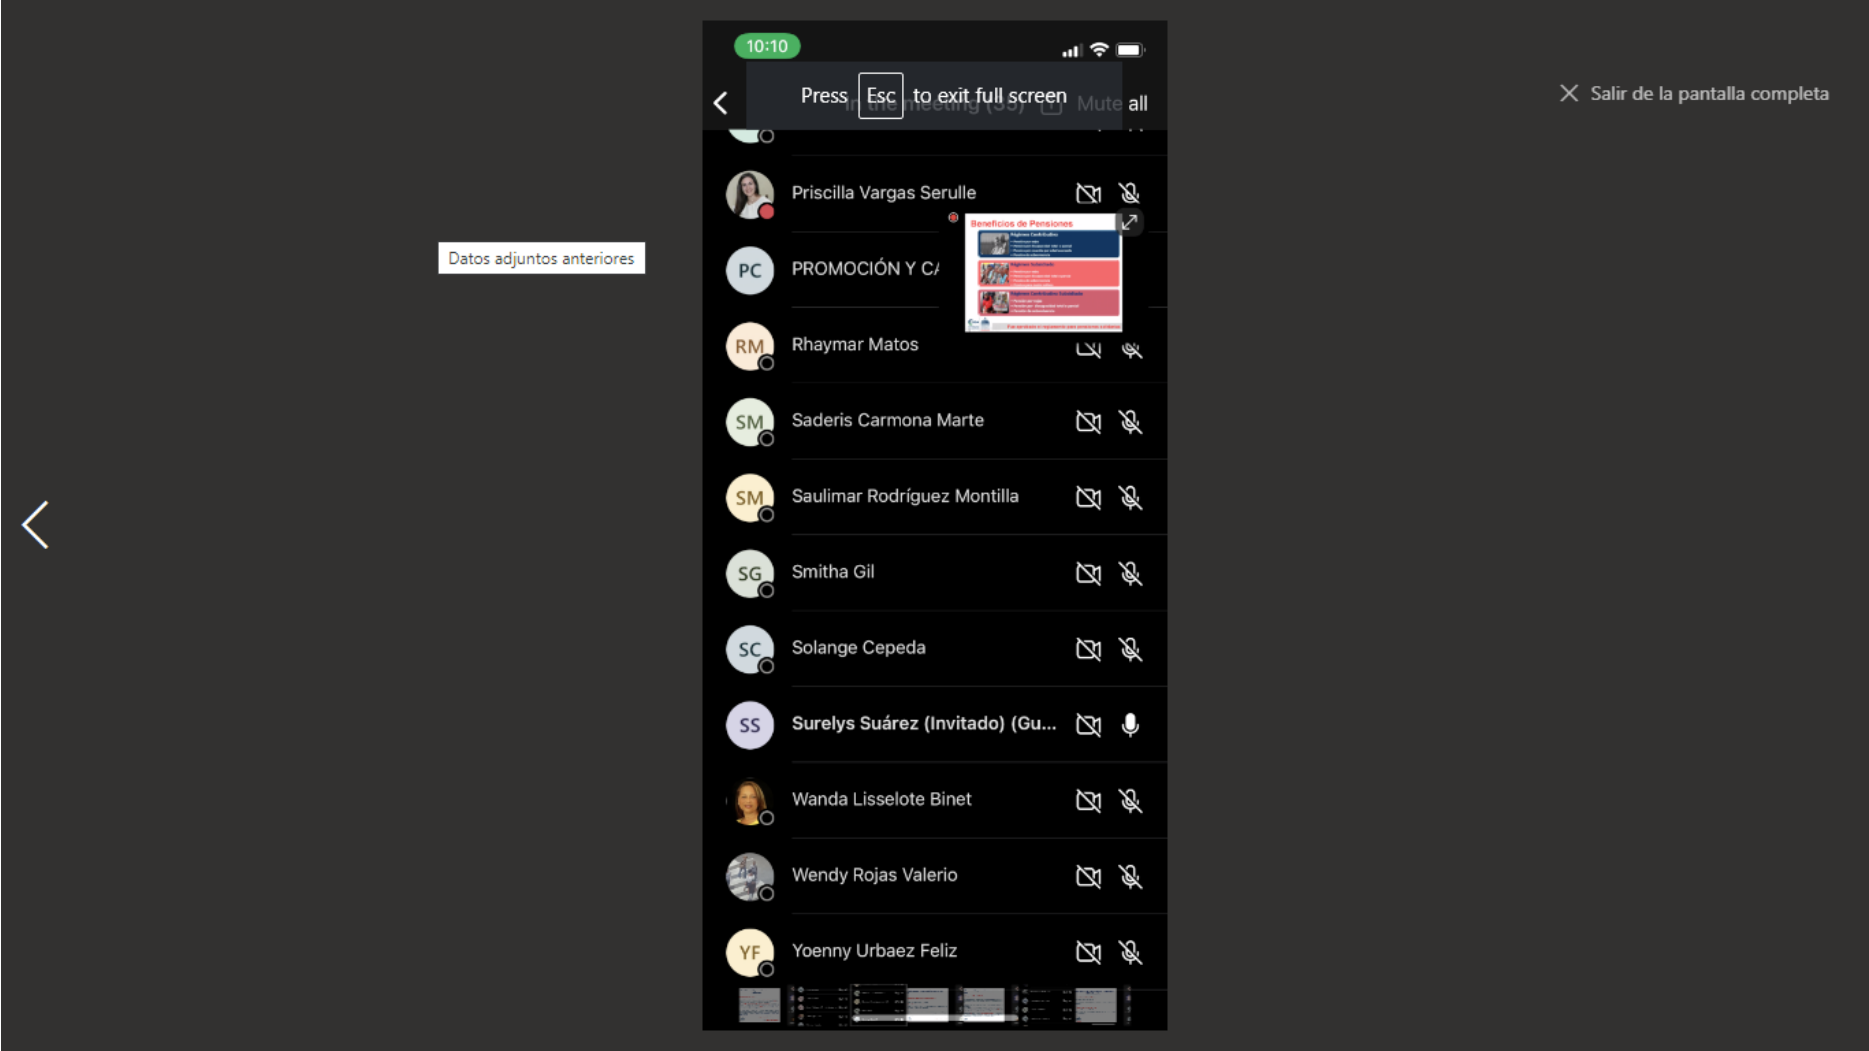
10:10

Press Esc to exit full screen

In the meeting (35) Mute all

Salir de la pantalla completa

Datos adjuntos anteriores

Priscilla Vargas Serulle

Beneficios de Pensiones

PC PROMOCIÓN Y C/

RM Rhaymar Matos

SM Saderis Carmona Marte

SM Saulimar Rodríguez Montilla

SG Smitha Gil

SC Solange Cepeda

SS Surelys Suárez (Invitado) (Gu...

Wanda Lisselote Binet

Wendy Rojas Valerio

YF Yoenny Urbaez Feliz